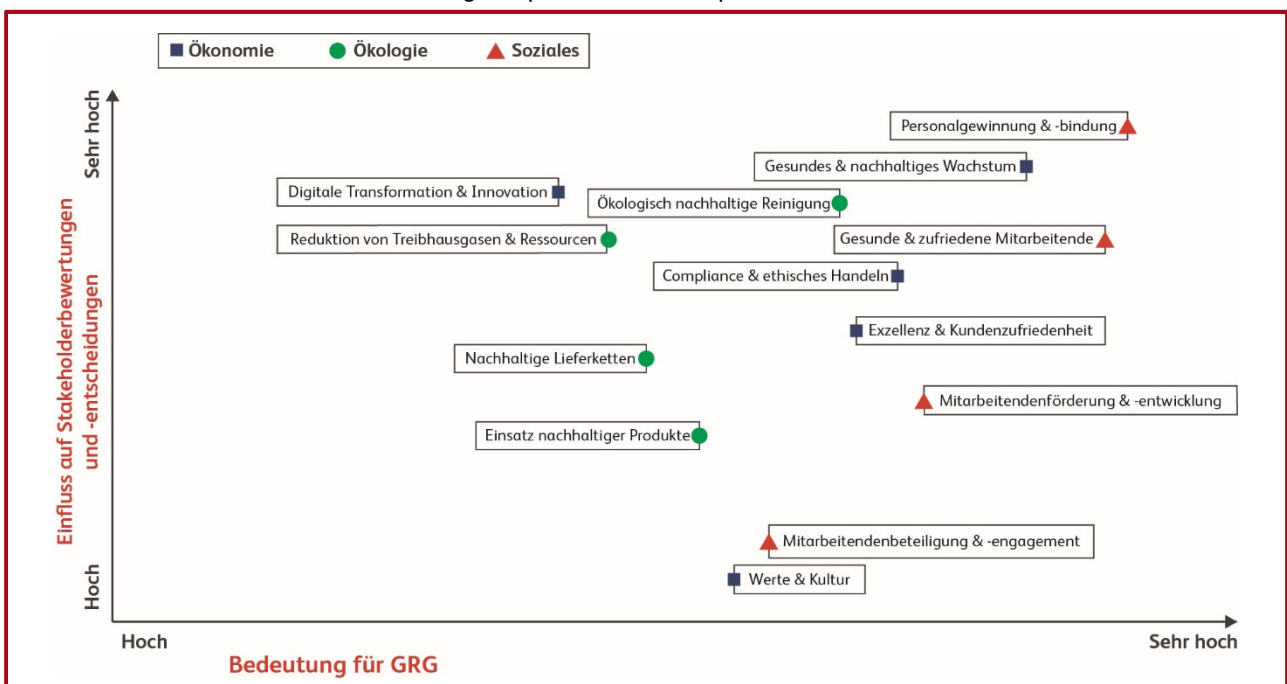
Ökonomie
Ökologie
Soziales

Sehr hoch
Einfluss auf Stakeholderbewertungen und -entscheidungen
Hoch

Personalgewinnung & -bindung
Gesundes & nachhaltiges Wachstum
Digitale Transformation & Innovation
Ökologisch nachhaltige Reinigung
Reduktion von Treibhausgasen & Ressourcen
Gesunde & zufriedene Mitarbeitende
Compliance & ethisches Handeln
Exzellenz & Kundenzufriedenheit
Nachhaltige Lieferketten
Mitarbeitendenförderung & -entwicklung
Einsatz nachhaltiger Produkte
Mitarbeitendenbeteiligung & -engagement
Werte & Kultur

Hoch
Sehr hoch
Bedeutung für GRG